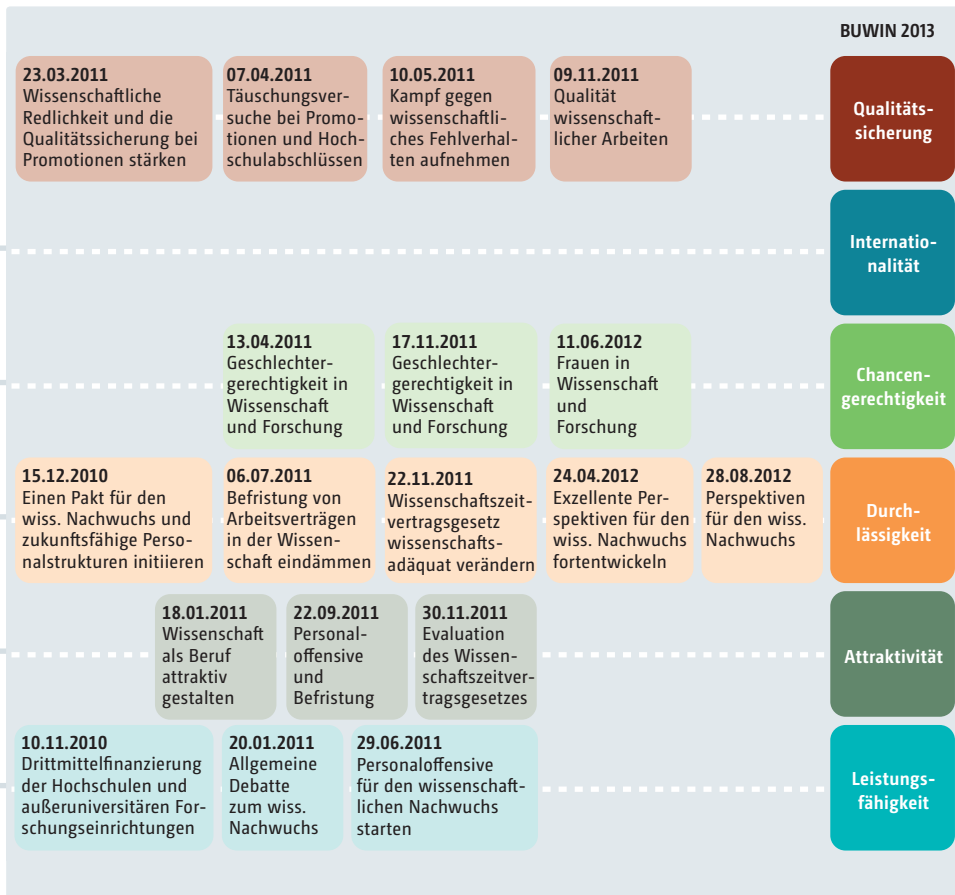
BUWIN 2013

23.03.2011
Wissenschaftliche Redlichkeit und die Qualitätssicherung bei Promotionen stärken

07.04.2011
Täuschungsversuche bei Promotionen und Hochschulabschlüssen

10.05.2011
Kampf gegen wissenschaftliches Fehlverhalten aufnehmen

09.11.2011
Qualität wissenschaftlicher Arbeiten

Qualitätssicherung

Internationalität

13.04.2011
Geschlechtergerechtigkeit in Wissenschaft und Forschung

17.11.2011
Geschlechtergerechtigkeit in Wissenschaft und Forschung

11.06.2012
Frauen in Wissenschaft und Forschung

Chancengerechtigkeit

15.12.2010
Einen Pakt für den wiss. Nachwuchs und zukunftsfähige Personalstrukturen initiieren

06.07.2011
Befristung von Arbeitsverträgen in der Wissenschaft eindämmen

22.11.2011
Wissenschaftszeitvertragsgesetz wissenschaftsadäquat verändern

24.04.2012
Exzellente Perspektiven für den wiss. Nachwuchs fortentwickeln

28.08.2012
Perspektiven für den wiss. Nachwuchs

Durchlässigkeit

18.01.2011
Wissenschaft als Beruf attraktiv gestalten

22.09.2011
Personaloffensive und Befristung

30.11.2011
Evaluation des Wissenschaftszeitvertragsgesetzes

Attraktivität

10.11.2010
Drittmittelfinanzierung der Hochschulen und außeruniversitären Forschungseinrichtungen

20.01.2011
Allgemeine Debatte zum wiss. Nachwuchs

29.06.2011
Personaloffensive für den wissenschaftlichen Nachwuchs starten

Leistungsfähigkeit